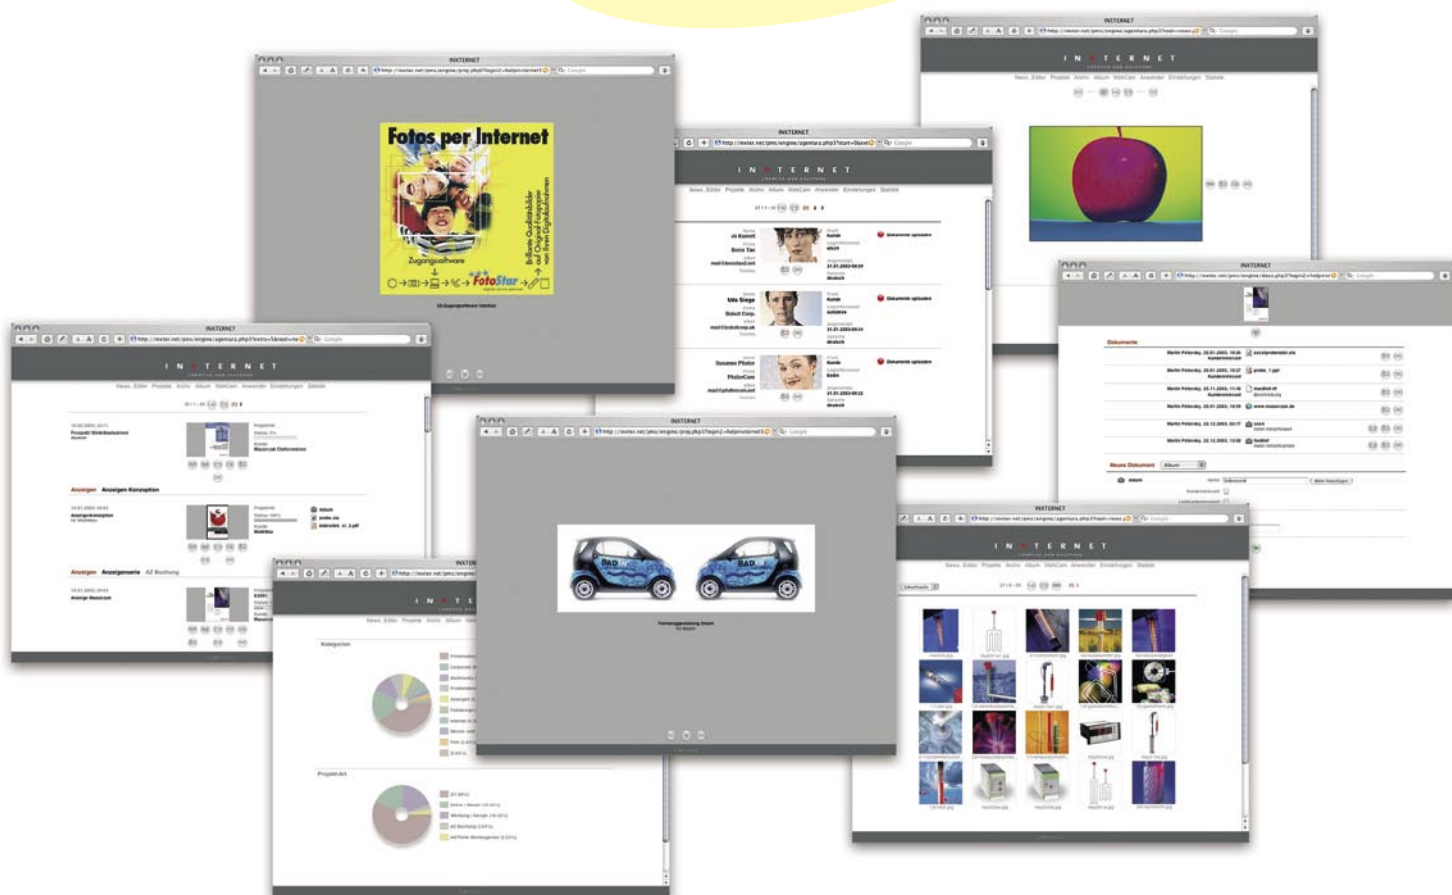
INXTERNET

Fotos per Internet

Zugangssoftware

FotoStar

Brillante Qualitätsbilder auf Original-Fotopapier von Ihren Digitalaufnahmen

INXTERNET

I N X T E R N E T

News Editor Projekte Archiv Album WebCam Anwender Einstellungen Statistik

Dokumente uploaden

Dokumente uploaden

Dokumente uploaden

INXTERNET

I N X T E R N E T

INXTERNET

Dokumente

Neues Dokument

INXTERNET

I N X T E R N E T

News Editor Projekte Archiv Album WebCam Anwender Einstellungen Statistik

Anzeigen Anzeigen Konzeption

Anzeigen Anzeigenserie AZ Buchung

INXTERNET

I N X T E R N E T

Kategorien

Projekt-Art

INXTERNET

BAD

BAD

INXTERNET

I N X T E R N E T

News Editor Projekte Archiv Album WebCam Anwender Einstellungen Statistik